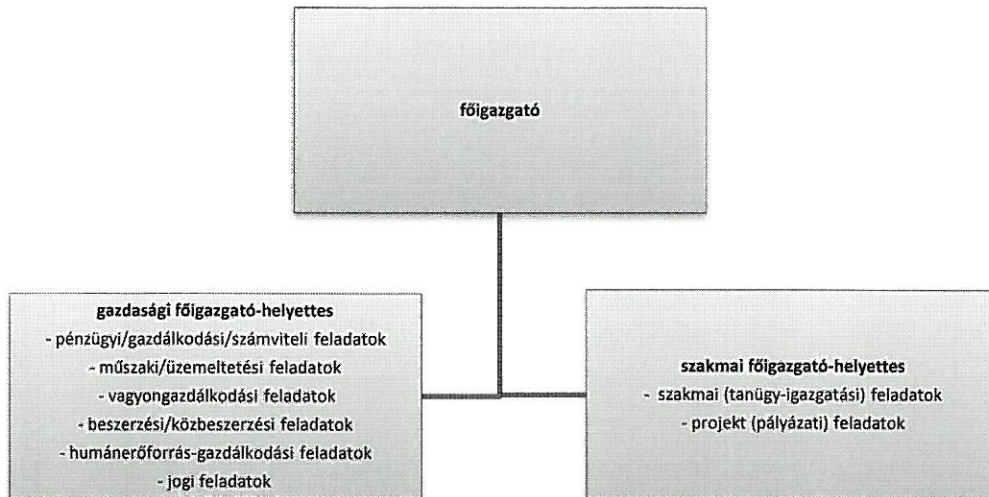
főigazgató

gazdasági főigazgató-helyettes
- pénzügyi/gazdálkodási/számviteli feladatok
- műszaki/üzemeltetési feladatok
- vagyongazdálkodási feladatok
- beszerzési/közbeszerzési feladatok
- humánerőforrás-gazdálkodási feladatok
- jogi feladatok

szakmai főigazgató-helyettes
- szakmai (tanügy-igazgatási) feladatok
- projekt (pályázati) feladatok